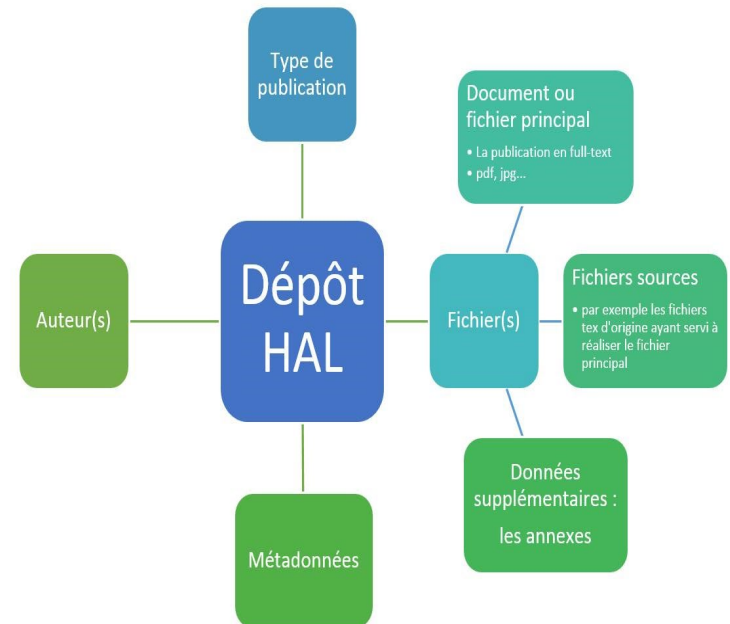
Type de publication

Document ou fichier principal

- La publication en full-text
- pdf, jpg...

Auteur(s)

Dépôt HAL

Fichier(s)

Fichiers sources

- par exemple les fichiers tex d'origine ayant servi à réaliser le fichier principal

Données supplémentaires : les annexes

Métadonnées